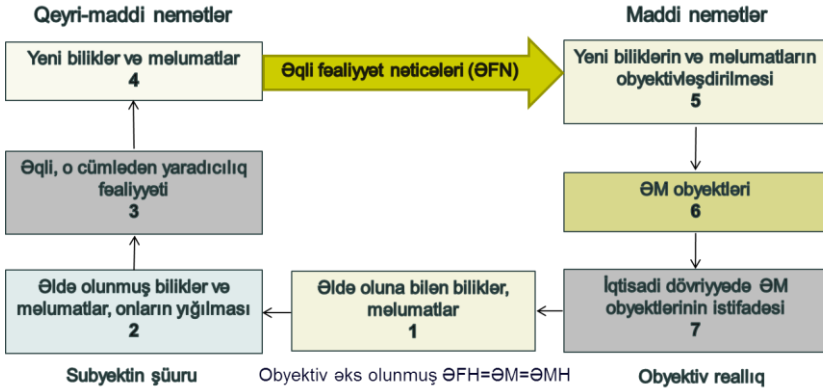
Qeyri-maddi nemetler

Maddi nemetler

Yeni bilikler ve melumatlar
4

Əqli fealiyyet neticeleri (ƏFN)

Yeni biliklerin ve melumatların obyektivleşdirilmesi
5

Əqli, o cümleden yaradıcılıq fealiyyeti
3

ƏM obyektleri
6

Əlde olunmuş bilikler ve melumatlar, onların yığılması
2

Əlde oluna bilen bilikler, melumatlar
1

İqtisadi dövriyyede ƏM obyektlerinin istifadesi
7

Subyektin şüuru

Obyektiv əks olunmuş ƏFH=ƏM=ƏMH

Obyektiv reallıq